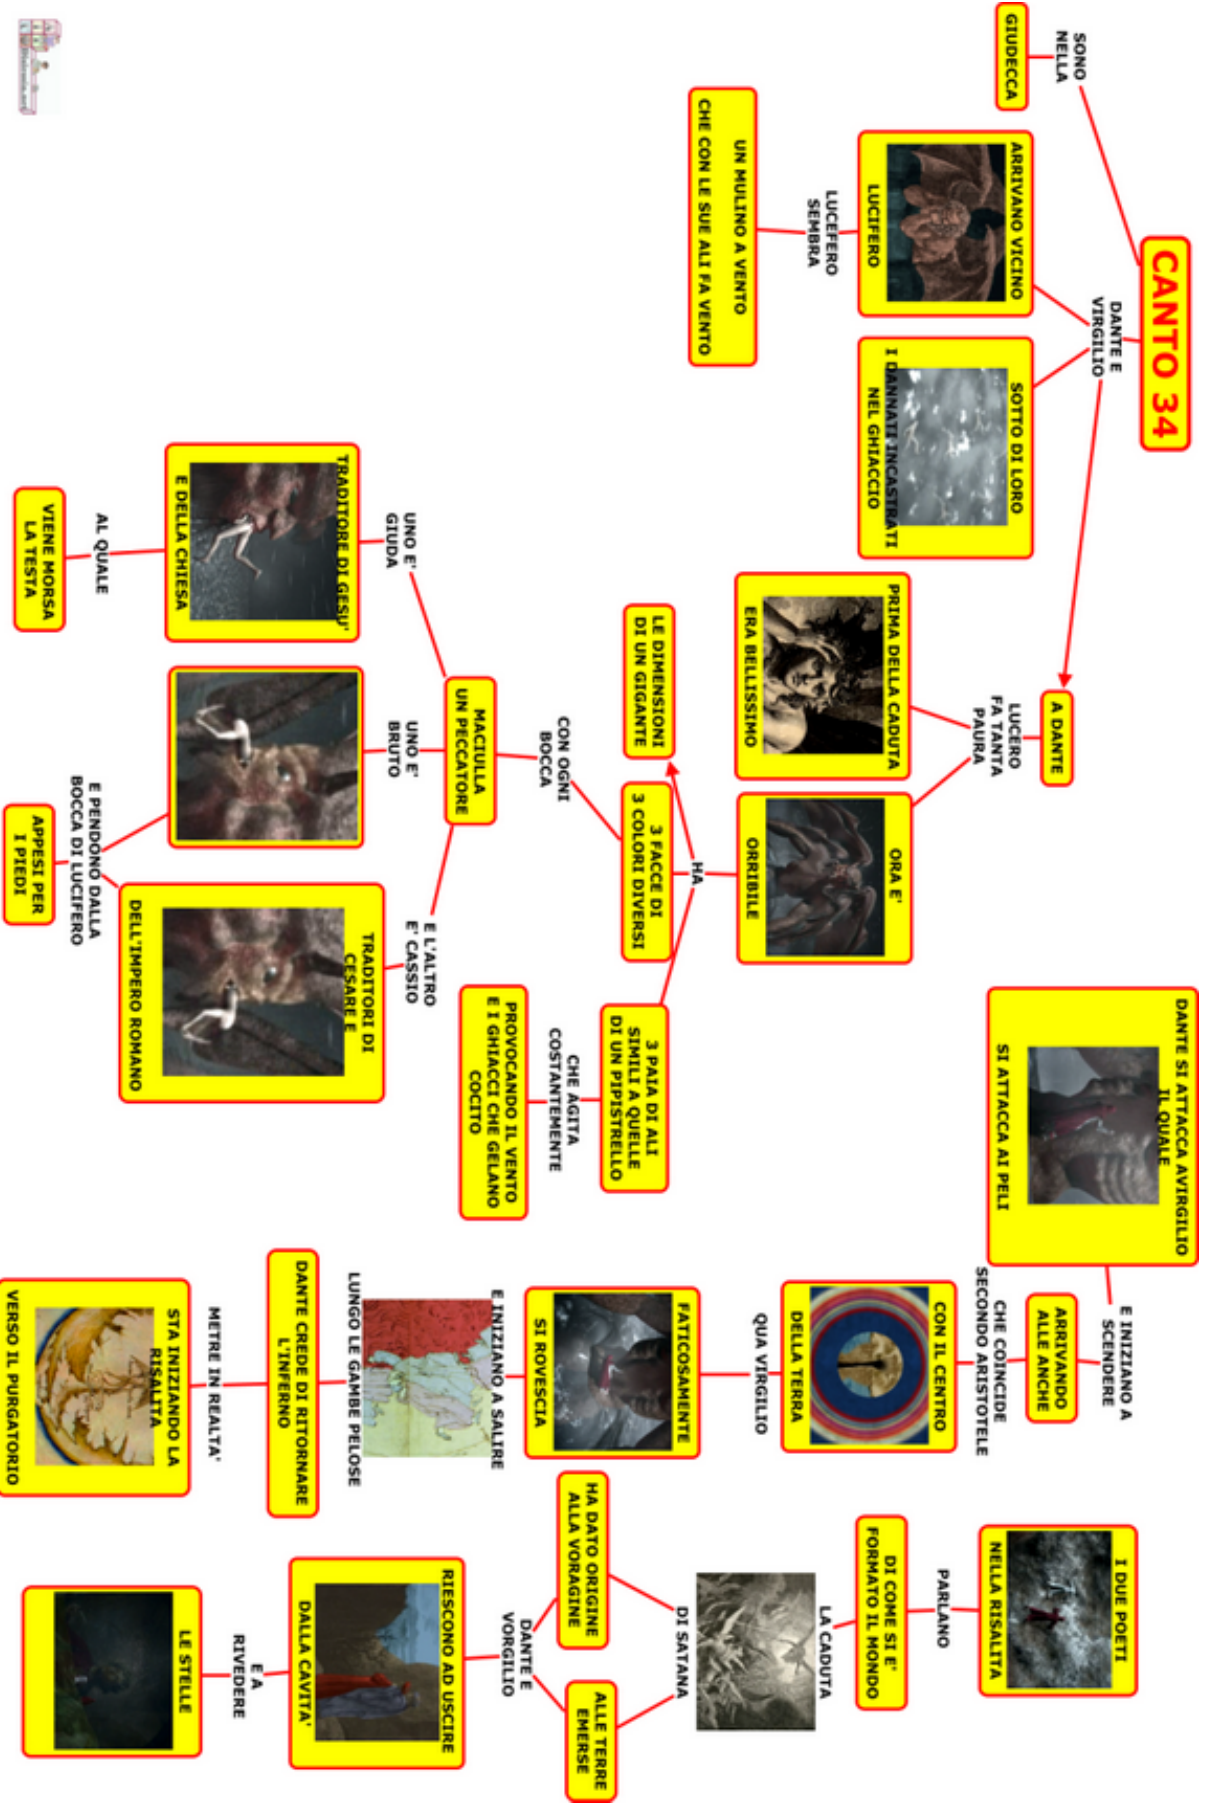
CANTO 34

SONO NELLA

GIUDECCA

DANTE E VIRGILIO

ARRIVANO VICINO LUCIFERO

LUCIFERO SEMBRA

UN MULINO A VENTO CHE CON LE SUE ALI FA VENTO

SOTTO DI LORO I DANNATI INCASTRATI NEL GHIACCIO

A DANTE

LUCERO FA TANTA PAURA

PRIMA DELLA CADUTA ERA BELLISSIMO

ORA E' ORRIBILE

HA

LE DIMENSIONI DI UN GIGANTE

3 FACCE DI 3 COLORI DIVERSI

3 PAIA DI ALI SIMILI A QUELLE DI UN PIPISTRELLO

CHE AGITA COSTANTEMENTE

PROVOCANDO IL VENTO E I GHIACCI CHE GELANO COCITO

CON OGNI BOCCA

MACIULLA UN PECCATORE

UNO E' GIUDA

TRADITORE DI GESU' E DELLA CHIESA

AL QUALE

VIENE MORSA LA TESTA

UNO E' BRUTO

E L'ALTRO E' CASSIO

TRADITORI DI CESARE E DELL'IMPERO ROMANO

E PENDONO DALLA BOCCA DI LUCIFERO

APPESI PER I PIEDI

DANTE SI ATTACCA AVIRGILIO IL QUALE SI ATTACCA AI PELI

E INIZIANO A SCENDERE

ARRIVANDO ALLE ANCHE

CHE COINCIDE SECONDO ARISTOTELE

CON IL CENTRO DELLA TERRA

QUA VIRGILIO

FATICOSAMENTE SI ROVESCIA

E INIZIANO A SALIRE

LUNGO LE GAMBE PELOSE

DANTE CREDE DI RITORNARE L'INFERNO

METRE IN REALTA'

STA INIZIANDO LA RISALITA VERSO IL PURGATORIO

I DUE POETI NELLA RISALITA

PARLANO

DI COME SI E' FORMATO IL MONDO

LA CADUTA DI SATANA

HA DATO ORIGINE ALLA VORAGINE

ALLE TERRE EMERSE

DANTE E VORGILIO

RIESCONO AD USCIRE DALLA CAVITA'

E A RIVEDERE

LE STELLE